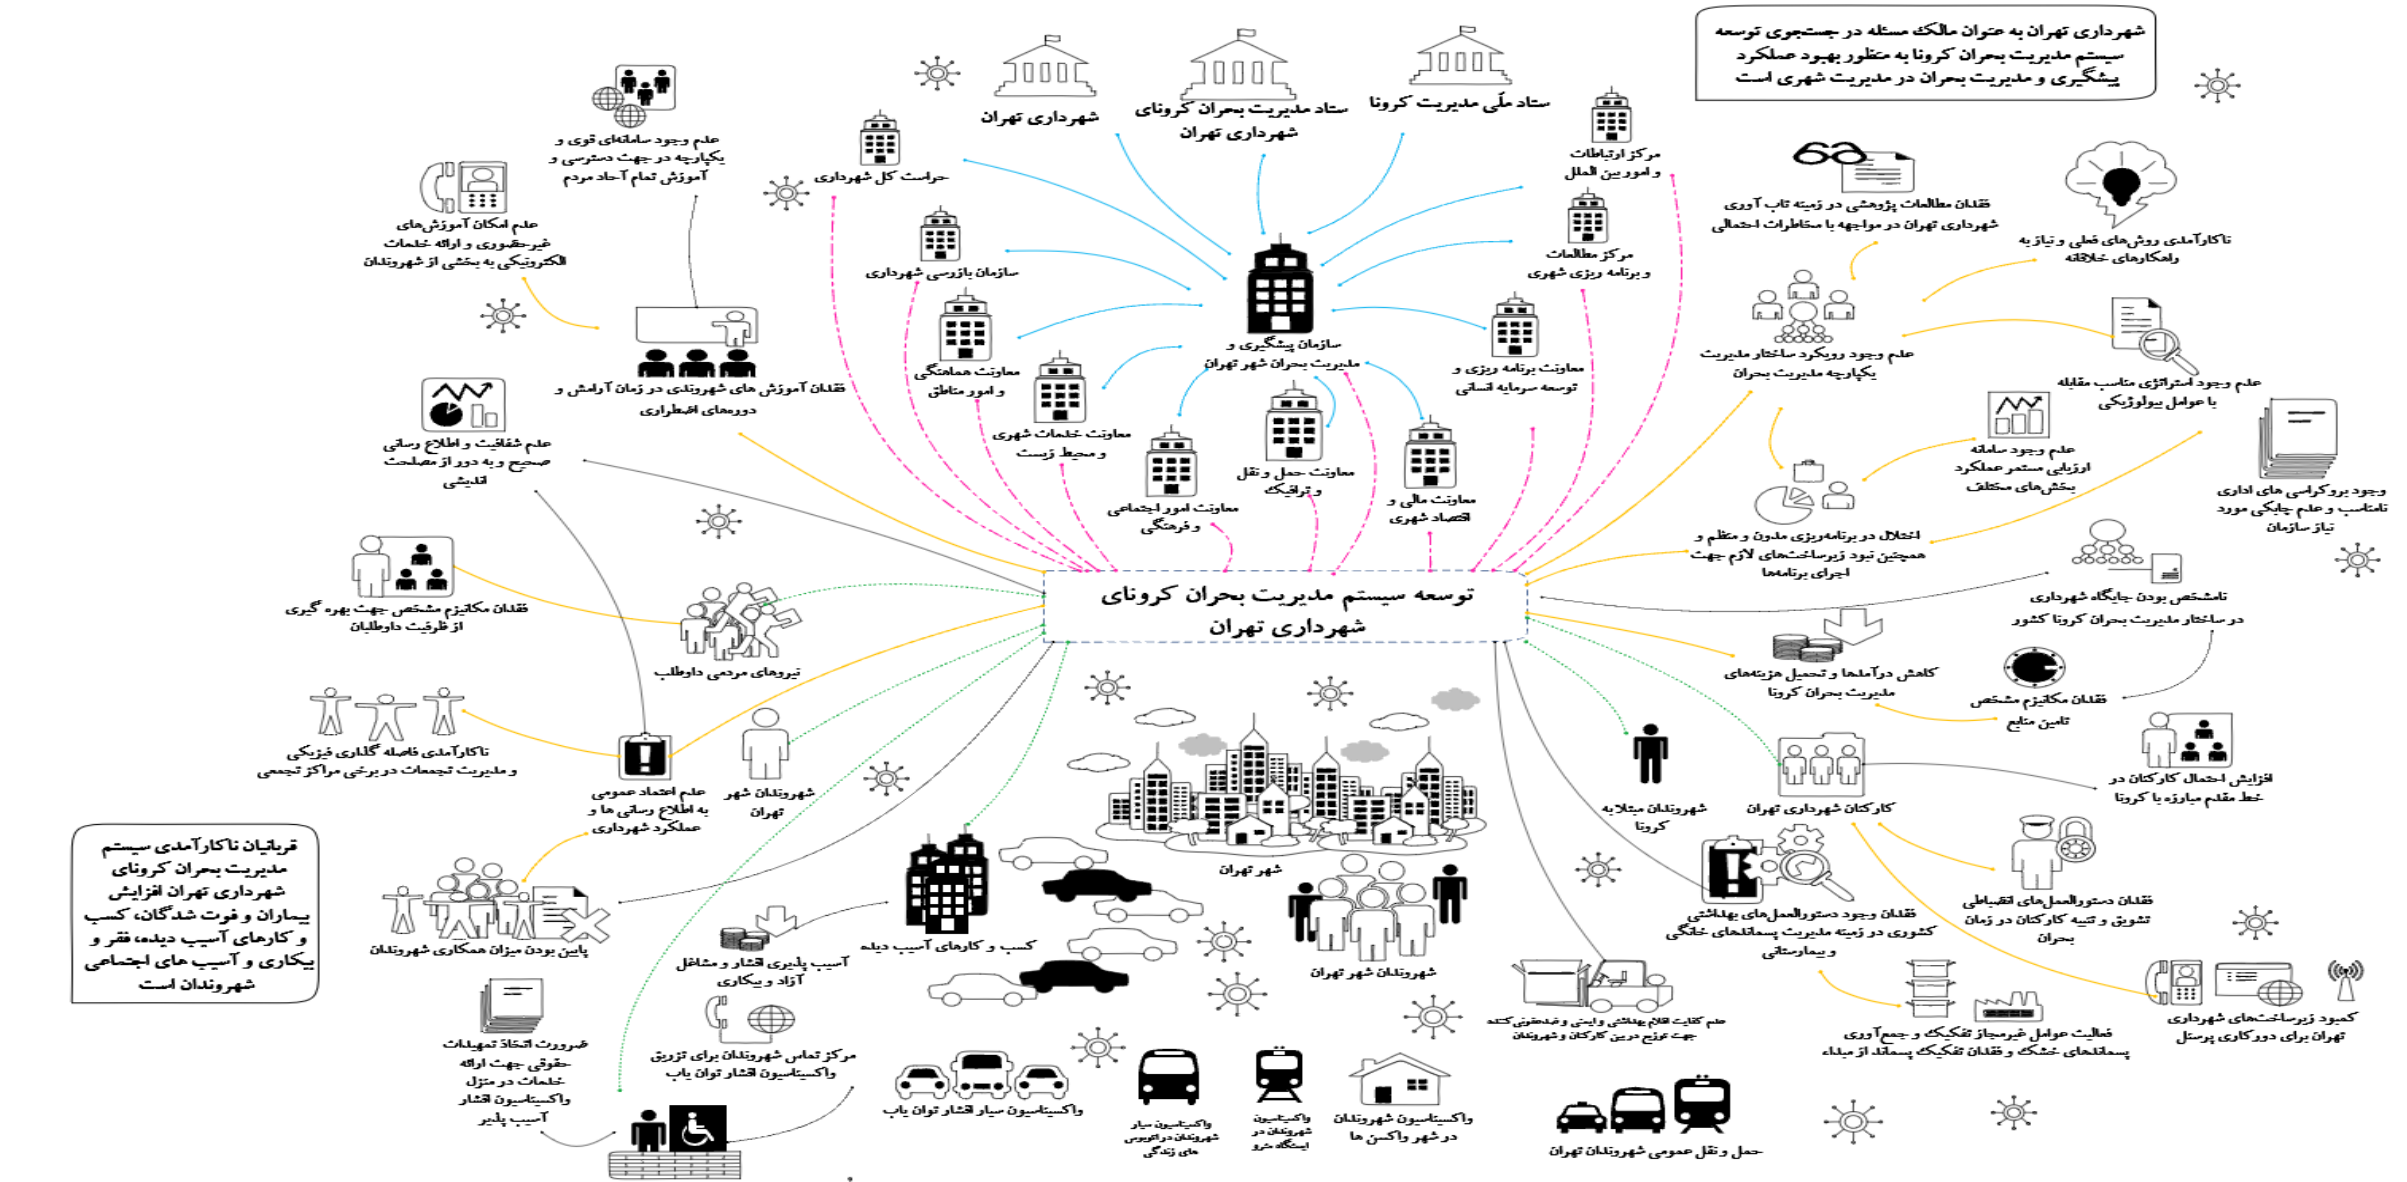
شهرداری تهران به عنوان مالک مسئله در جستجوی توسعه سیستم مدیریت بحران کرونا به منظور بهبود عملکرد پیشگیری و مدیریت بحران در مدیریت شهری است

شهرداری تهران

ستاد مدیریت بحران کرونای شهرداری تهران

ستاد ملّی مدیریت کرونا

عدم وجود سامانه‌ای قوی و یکپارچه در جهت دسترسی و آموزش تمام آحاد مردم

حراست کل شهرداری

مرکز ارتباطات و امور بین الملل

فقدان مطالعات پژوهشی در زمینه تاب آوری شهرداری تهران در مواجهه با مخاطرات احتمالی

ناکارآمدی روش‌های فعلی و نیاز به راهکارهای خلاقانه

عدم امکان آموزش‌های غیرحضوری و ارائه خدمات الکترونیکی به بخشی از شهروندان

سازمان بازرسی شهرداری

مرکز مطالعات و برنامه ریزی شهری

عدم وجود رویکرد ساختار مدیریت یکپارچه مدیریت بحران

عدم وجود استراتژی مناسب مقابله با عوامل بیولوژیکی

سازمان پیشگیری و مدیریت بحران شهر تهران

معاونت هماهنگی و امور مناطق

معاونت برنامه ریزی و توسعه سرمایه انسانی

فقدان آموزش های شهروندی در زمان آرامش و دوره‌های اضطراری

معاونت خدمات شهری و محیط زیست

عدم وجود سامانه ارزیابی مستمر عملکرد بخش‌های مختلف

عدم شفافیت و اطلاع رسانی صحیح و به دور از مصلحت اندیشی

معاونت حمل و نقل و ترافیک

معاونت مالی و اقتصاد شهری

وجود بوروکراسی های اداری نامناسب و عدم چابکی مورد نیاز سازمان

معاونت امور اجتماعی و فرهنگی

اختلال در برنامه‌ریزی مدون و منظم و همچنین نبود زیرساخت‌های لازم جهت اجرای برنامه‌ها

فقدان مکانیزم مشخص جهت بهره گیری از ظرفیت داوطلبان

توسعه سیستم مدیریت بحران کرونای شهرداری تهران

نامشخص بودن جایگاه شهرداری در ساختار مدیریت بحران کرونا کشور

نیروهای مردمی داوطلب

کاهش درآمدها و تحمیل هزینه‌های مدیریت بحران کرونا

فقدان مکانیزم مشخص تامین منابع

ناکارآمدی فاصله گذاری فیزیکی و مدیریت تجمعات در برخی مراکز تجمعی

عدم اعتماد عمومی به اطلاع رسانی ها و عملکرد شهرداری

شهروندان شهر تهران

شهروندان مبتلا به کرونا

کارکنان شهرداری تهران

افزایش احتمال کارکنان در خط مقدم مبارزه با کرونا

قربانیان ناکارآمدی سیستم مدیریت بحران کرونای شهرداری تهران افزایش بیماران و فوت شدگان، کسب و کارهای آسیب دیده، فقر و بیکاری و آسیب های اجتماعی شهروندان است

شهر تهران

فقدان وجود دستورالعمل‌های بهداشتی کشوری در زمینه مدیریت پسماندهای خانگی و بیمارستانی

فقدان دستورالعمل‌های انضباطی تشویق و تنبیه کارکنان در زمان بحران

پایین بودن میزان همکاری شهروندان

کسب و کارهای آسیب دیده

آسیب پذیری اقشار و مشاغل آزاد و بیکاری

شهروندان شهر تهران

عدم کفایت اقلام بهداشتی وایمنی و ضدعفونی کننده جهت توزیع درین کارکنان و شهروندان

فعالیت عوامل غیرمجاز تفکیک و جمع آوری پسماندهای خشک و فقدان تفکیک پسماند از مبداء

کمبود زیرساخت‌های شهرداری تهران برای دورکاری پرسنل

ضرورت اتخاذ تمهیدات حقوقی جهت ارائه خدمات در منزل واکسیناسیون اقشار آسیب پذیر

مرکز تماس شهروندان برای تزریق واکسیناسیون اقشار توان یاب

واکسیناسیون سیار اقشار توان یاب

واکسیناسیون سیار شهروندان دراتوبوس های زندگی

واکسیناسیون شهروندان در ایستگاه مترو

واکسیناسیون شهروندان در شهر واکسن ها

حمل و نقل عمومی شهروندان تهران